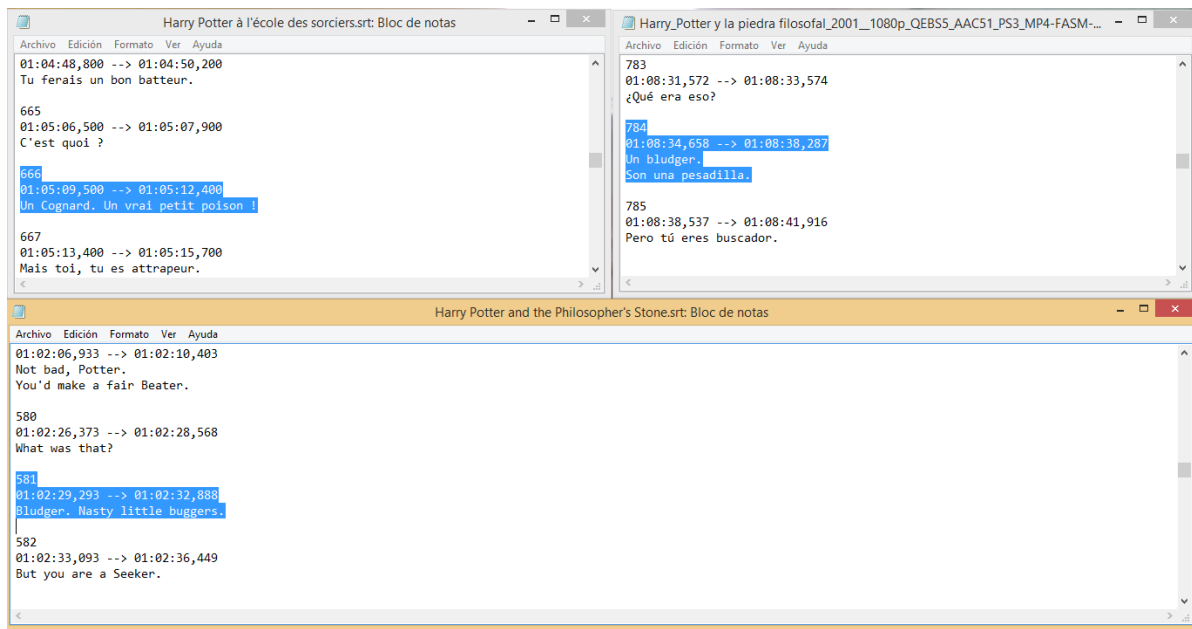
Harry Potter à l'école des sorciers.srt: Bloc de notas

Archivo Edición Formato Ver Ayuda

01:04:48,800 --> 01:04:50,200
Tu ferais un bon batteur.

665
01:05:06,500 --> 01:05:07,900
C'est quoi ?

666
01:05:09,500 --> 01:05:12,400
Un Cognard. Un vrai petit poison !

667
01:05:13,400 --> 01:05:15,700
Mais toi, tu es attrapeur.

Harry_Potter y la piedra filosofal_2001__1080p_QEBS5_AAC51_PS3_MP4-FASM-...

Archivo Edición Formato Ver Ayuda

783
01:08:31,572 --> 01:08:33,574
¿Qué era eso?

784
01:08:34,658 --> 01:08:38,287
Un bludger.
Son una pesadilla.

785
01:08:38,537 --> 01:08:41,916
Pero tú eres buscador.

Harry Potter and the Philosopher's Stone.srt: Bloc de notas

Archivo Edición Formato Ver Ayuda

01:02:06,933 --> 01:02:10,403
Not bad, Potter.
You'd make a fair Beater.

580
01:02:26,373 --> 01:02:28,568
What was that?

581
01:02:29,293 --> 01:02:32,888
Bludger. Nasty little buggers.

582
01:02:33,093 --> 01:02:36,449
But you are a Seeker.